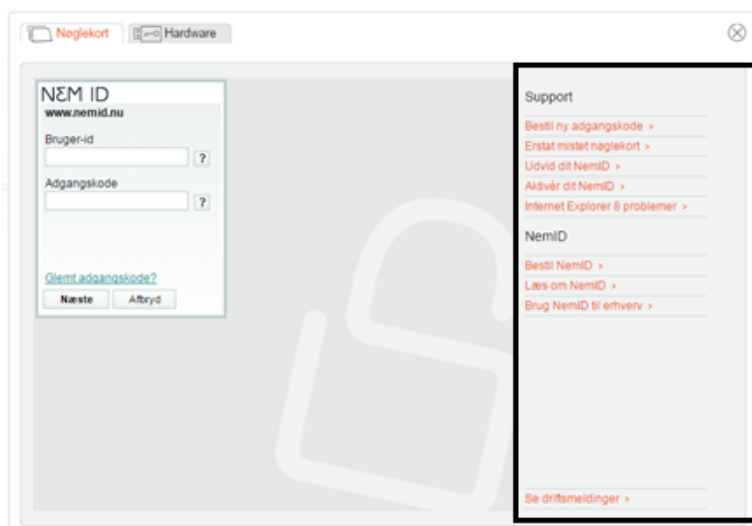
Nøglekort Hardware

NΣM ID
www.nemid.nu

Bruger-id ?

Adgangskode ?

Glemt adgangskode?

Næste Afbryd

Support

Bestil ny adgangskode >
Erstat mistet nøglekort >
Udvid dit NemID >
Aktivér dit NemID >
Internet Explorer 8 problemer >

NemID

Bestil NemID >
Læs om NemID >
Brug NemID til erhverv >

Se driftsmeldinger >